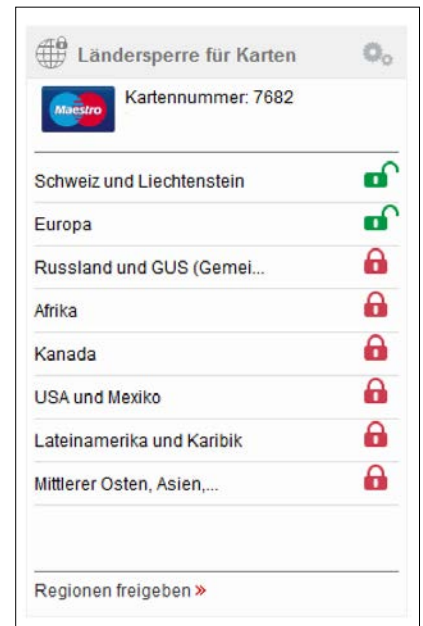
Ländersperre für Karten

Maestro

Kartennummer: 7682

Schweiz und Liechtenstein

Europa

Russland und GUS (Gemei...

Afrika

Kanada

USA und Mexiko

Lateinamerika und Karibik

Mittlerer Osten, Asien,...

Regionen freigeben »